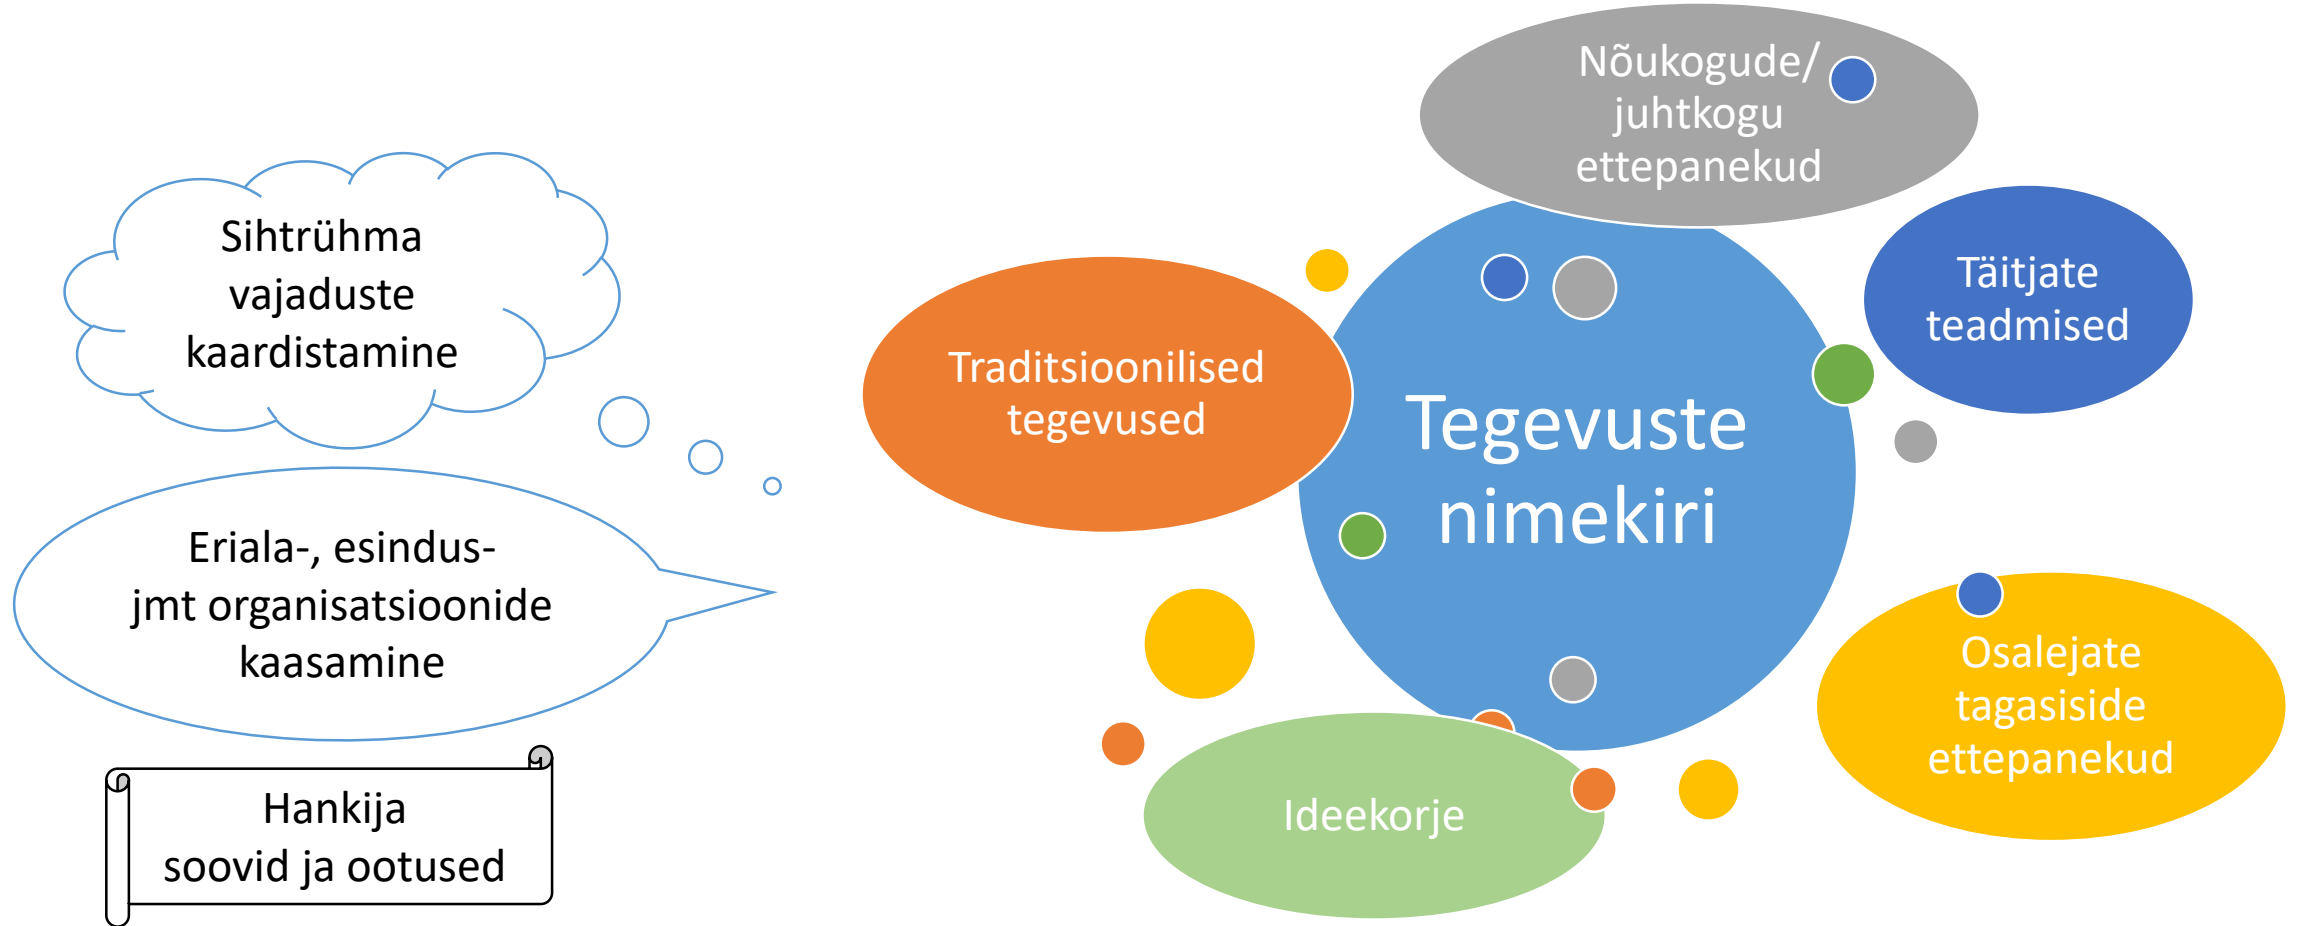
Sihtrühma vajaduste kaardistamine

Eriala-, esindus- jmt organisatsioonide kaasamine

Hankija soovid ja ootused

Nõukogude/ juhtkogu ettepanekud

Traditsioonilised tegevused

Tegevuste nimekiri

Täitjate teadmised

Osalejate tagasiside ettepanekud

Ideekorje